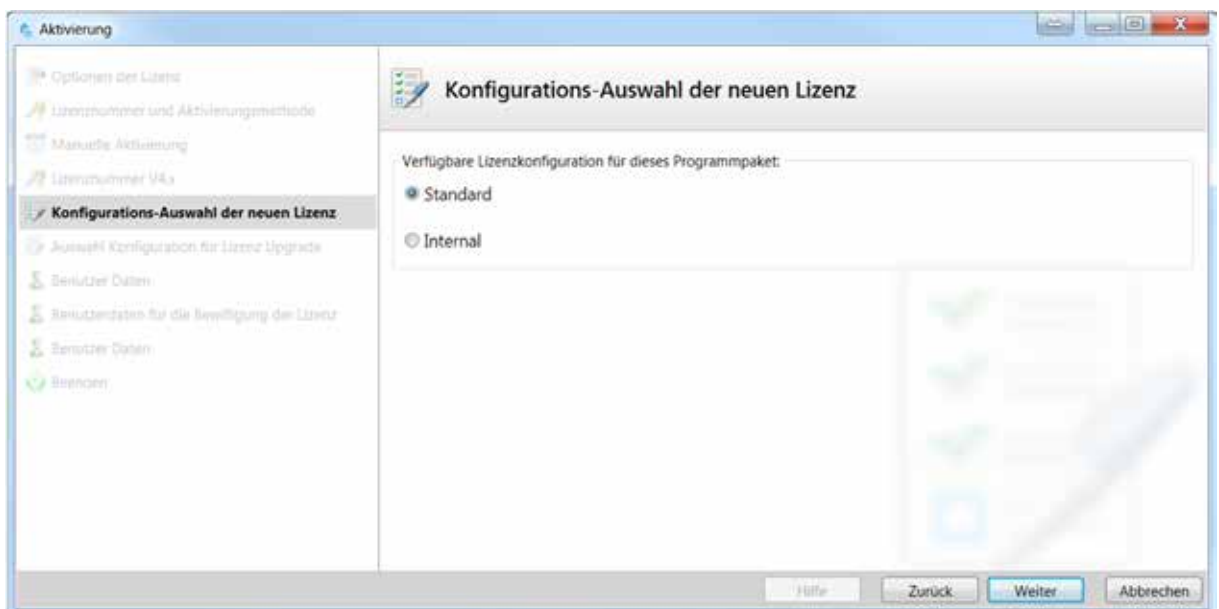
Aktivierung

Optionen der Lizenz
Lizenznummer und Aktivierungsmethode
Manuelle Aktivierung
Lizenznummer V4.x
Konfigurations-Auswahl der neuen Lizenz
Auswahl Konfiguration für Lizenz Upgrade
Benutzer Daten
Benutzerdaten für die Bewilligung der Lizenz
Benutzer Daten
Beenden

Konfigurations-Auswahl der neuen Lizenz

Verfügbare Lizenzkonfiguration für dieses Programmpaket:

Standard

Internal

Hilfe Zurück Weiter Abbrechen